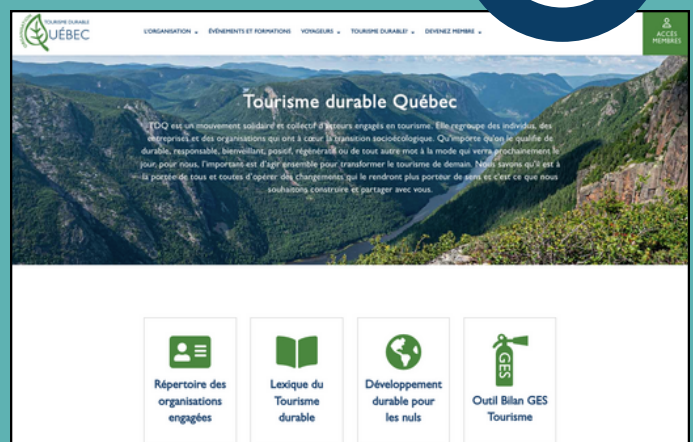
TOURISME DURABLE
QUÉBEC

L'ORGANISATION ÉVÉNEMENTS ET FORMATIONS VOYAGEURS TOURISME DURABLE? DEVENEZ MEMBRE

ACCÈS MEMBRES

Tourisme durable Québec

TDQ est un mouvement solidaire et collectif d'acteurs engagés en tourisme. Elle regroupe des individus, des entreprises et des organisations qui ont à cœur la transition socioécologique. Qu'importe qu'on le qualifie de durable, responsable, bienveillant, positif, régénératif ou de tout autre mot à la mode qui verra prochainement le jour, pour nous, l'important est d'agir ensemble pour transformer le tourisme de demain. Nous savons qu'il est à la portée de tous et toutes d'opérer des changements qui le rendront plus porteur de sens et c'est ce que nous souhaitons construire et partager avec vous.

Répertoire des organisations engagées

Lexique du Tourisme durable

Développement durable pour les nuls

GES

Outil Bilan GES Tourisme